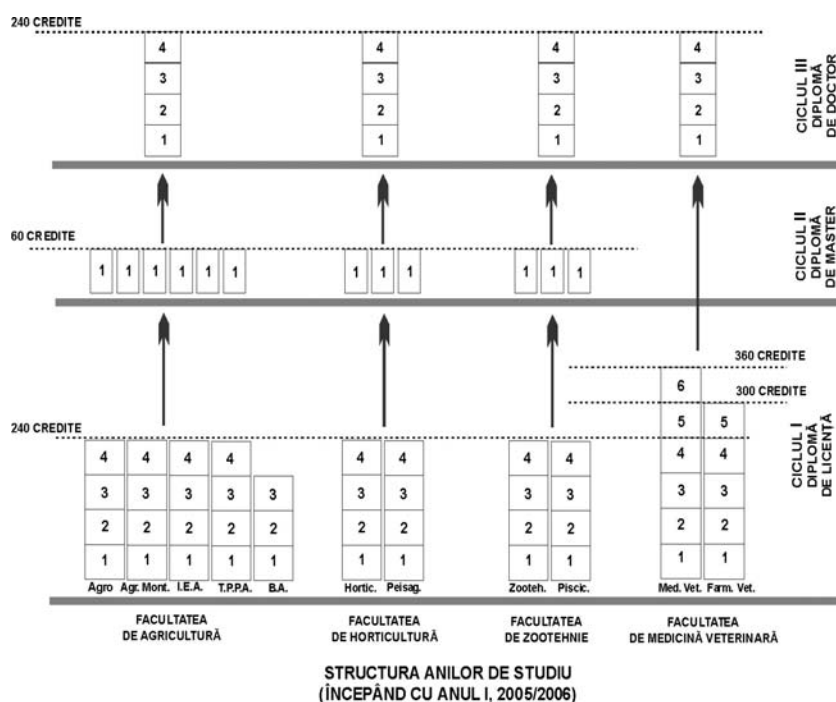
240 CREDITE

4 3 2 1 4 3 2 1 4 3 2 1 4 3 2 1

CICLUL III DIPLOMĂ DE DOCTOR

60 CREDITE

1 1 1 1 1 1 1 1 1 1 1 1

CICLUL II DIPLOMĂ DE MASTER

360 CREDITE

300 CREDITE

240 CREDITE

CICLUL I DIPLOMĂ DE LICENȚĂ

| Agro | Agr. Mont. | I.E.A. | T.P.P.A. | B.A. | Hortic. | Peisag. | Zooteh. | Piscic. | Med. Vet. | Farm. Vet. |
|---|---|---|---|---|---|---|---|---|---|---|
| | | | | | | | | | 6 | |
| | | | | | | | | | 5 | 5 |
| 4 | 4 | 4 | 4 | | 4 | 4 | 4 | 4 | 4 | 4 |
| 3 | 3 | 3 | 3 | 3 | 3 | 3 | 3 | 3 | 3 | 3 |
| 2 | 2 | 2 | 2 | 2 | 2 | 2 | 2 | 2 | 2 | 2 |
| 1 | 1 | 1 | 1 | 1 | 1 | 1 | 1 | 1 | 1 | 1 |

FACULTATEA DE AGRICULTURĂ

FACULTATEA DE HORTICULTURĂ

FACULTATEA DE ZOOTEHNIE

FACULTATEA DE MEDICINĂ VETERINARĂ

STRUCTURA ANILOR DE STUDIU
(ÎNCEPÂND CU ANUL I, 2005/2006)